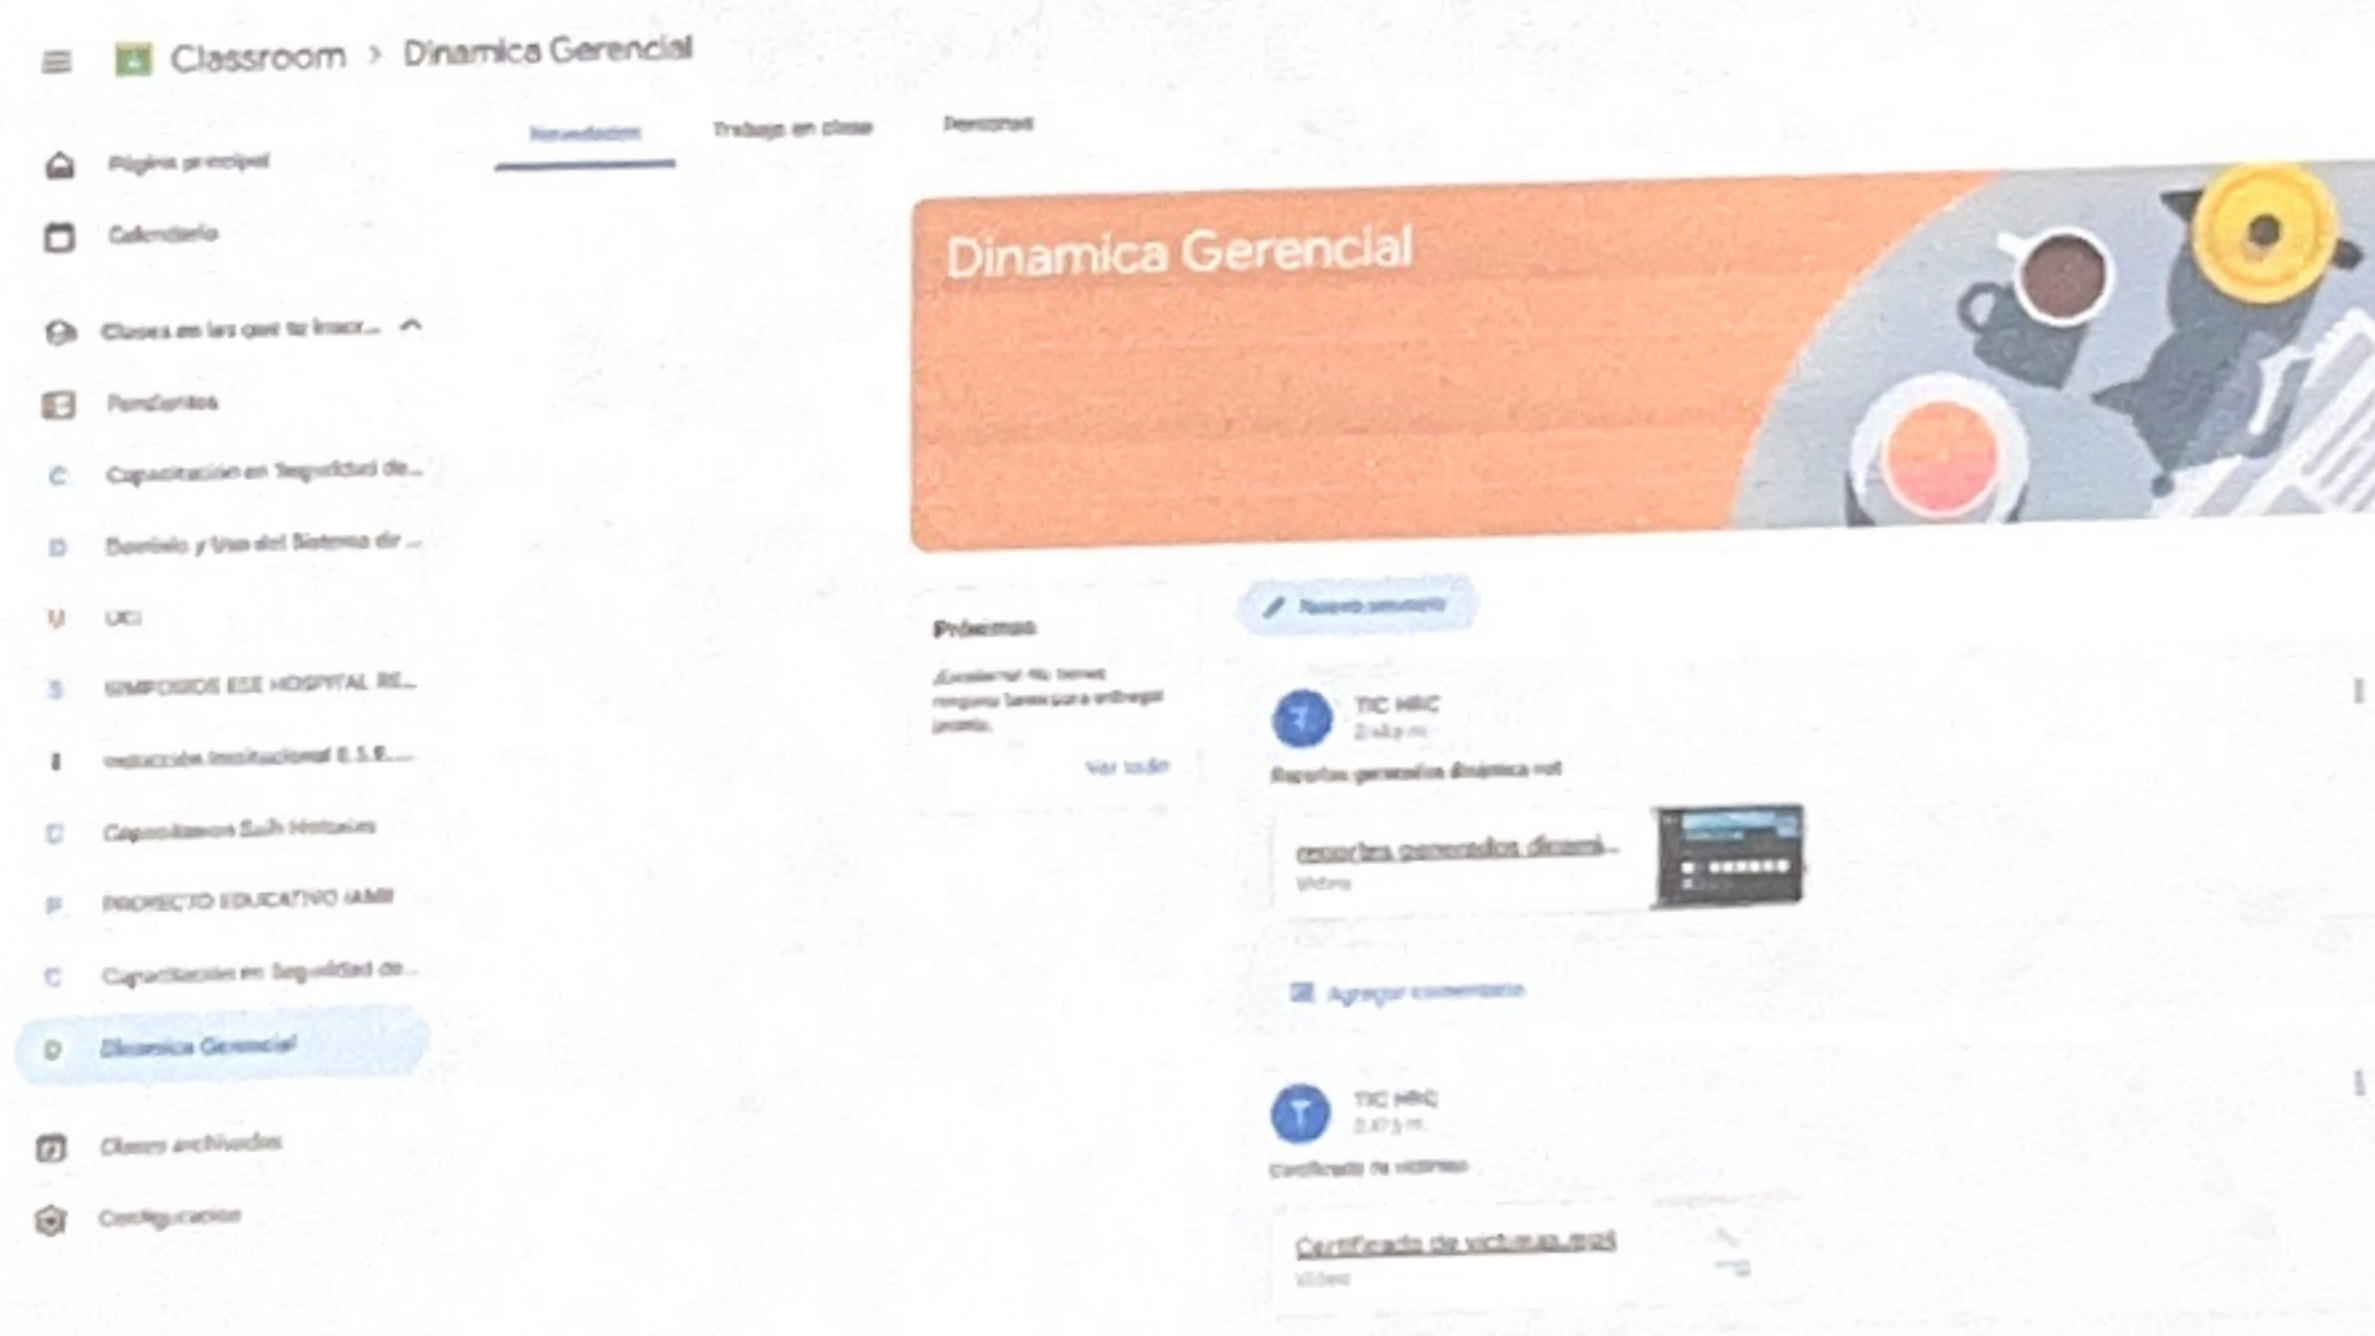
Classroom > Dinamica Gerencial

Novedades
Trabajo en clase
Personas

Página principal
Calendario
Clases en las que te inscr...
Pendientes
C Capacitación en Seguridad de...
D Diseño y Uso del Sistema de ...
U UCI
S SIMPOSIOS ESE HOSPITAL RE...
I Inducción Institucional E.S.E....
C Capacitacion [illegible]
P PROYECTO EDUCATIVO IAMI
C Capacitación en Seguridad de...
D Dinamica Gerencial
Clases archivadas
Configuración

Dinamica Gerencial

Próximas
¡Excelente! No tienes ninguna tarea para entregar pronto.
Ver todo

Nuevo anuncio

TIC HRC
2:44 p.m.
Reportes generados dinámica net
reportes generados dinami...
Video

Agregar comentario

TIC HRC
2:37 p.m.
Certificado de victimas
Certificado de victimas.mp4
Video